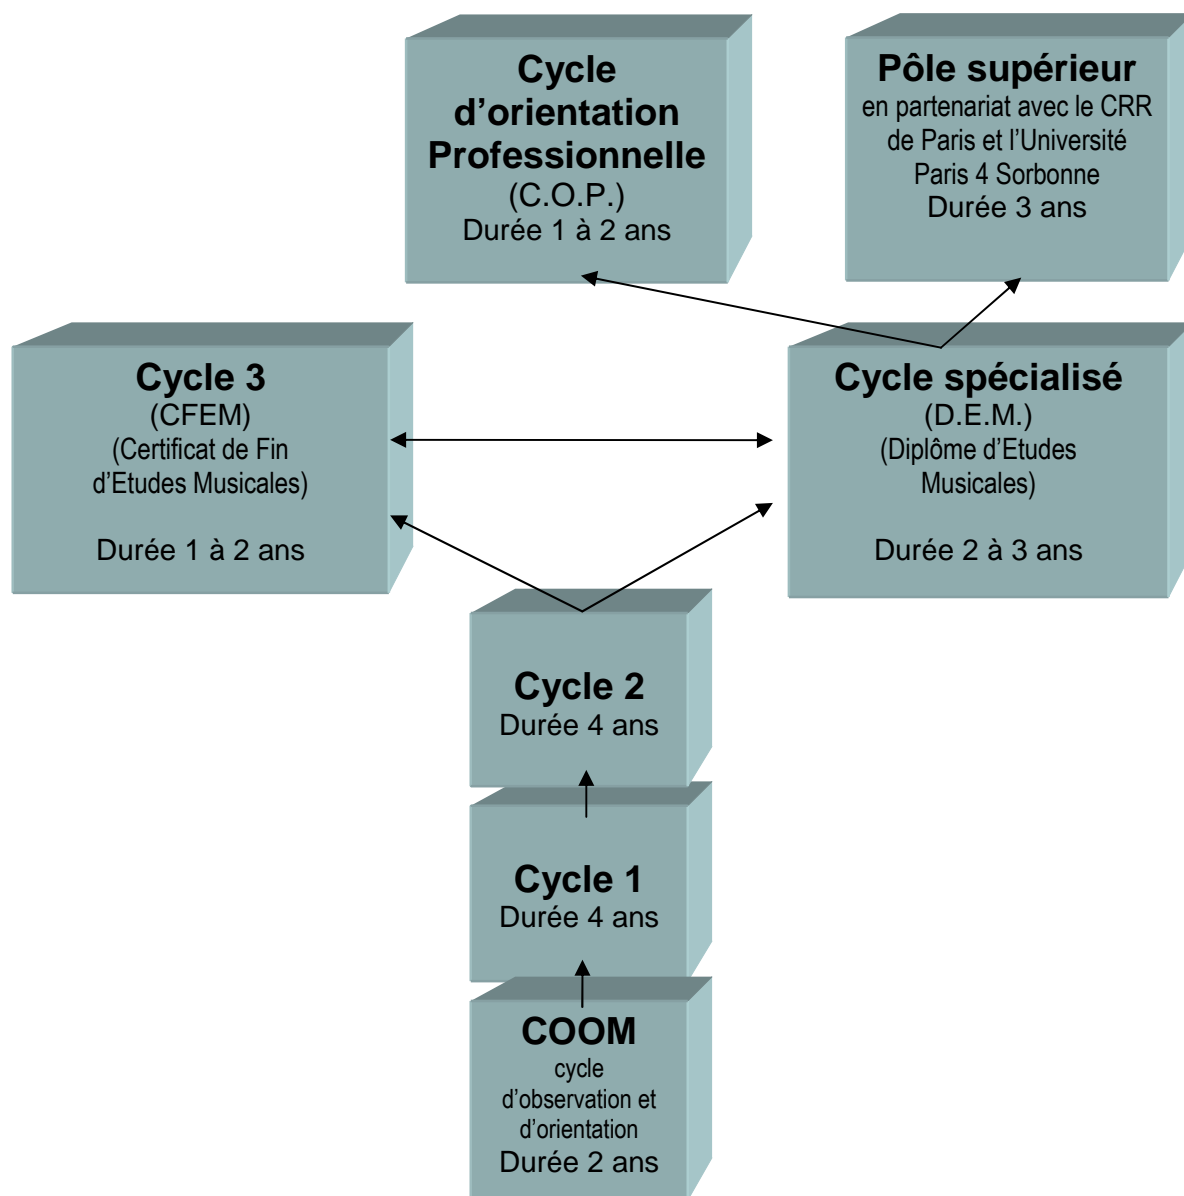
Cycle d'orientation Professionnelle
(C.O.P.)
Durée 1 à 2 ans

Pôle supérieur
en partenariat avec le CRR de Paris et l'Université Paris 4 Sorbonne
Durée 3 ans

Cycle 3
(CFEM)
(Certificat de Fin d'Etudes Musicales)

Durée 1 à 2 ans

Cycle spécialisé
(D.E.M.)
(Diplôme d'Etudes Musicales)

Durée 2 à 3 ans

Cycle 2
Durée 4 ans

Cycle 1
Durée 4 ans

COOM
cycle d'observation et d'orientation
Durée 2 ans